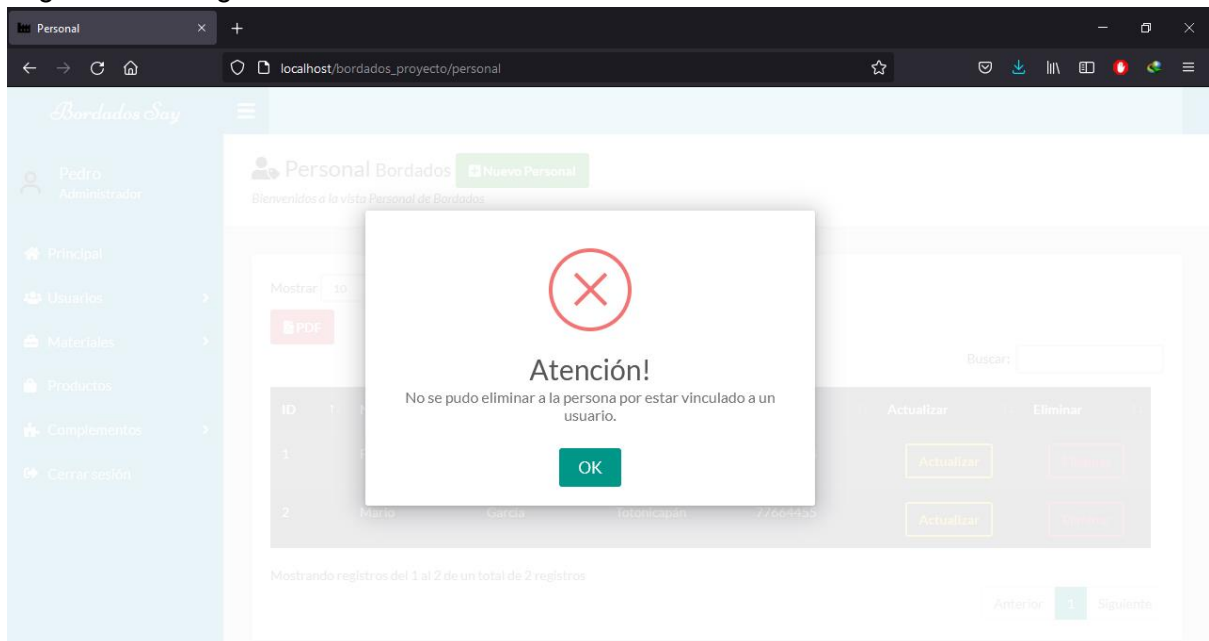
Personal

localhost/bordados_proyecto/personal

Bordados Say

Pedro
Administrador

Principal
Usuarios
Materiales
Productos
Complementos
Cerrar sesión

Personal Bordados Nuevo Personal
Bienvenidos a la vista Personal de Bordados

Mostrar 10

PDF

Buscar:

| ID | N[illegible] | | | | Actualizar | Eliminar |
|---|---|---|---|---|---|---|
| 1 | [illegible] | | | | Actualizar | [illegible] |
| 2 | Mario | Garcia | Totonicapán | 77664455 | Actualizar | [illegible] |

Mostrando registros del 1 al 2 de un total de 2 registros

Anterior 1 Siguiente

Atención!
No se pudo eliminar a la persona por estar vinculado a un usuario.
OK